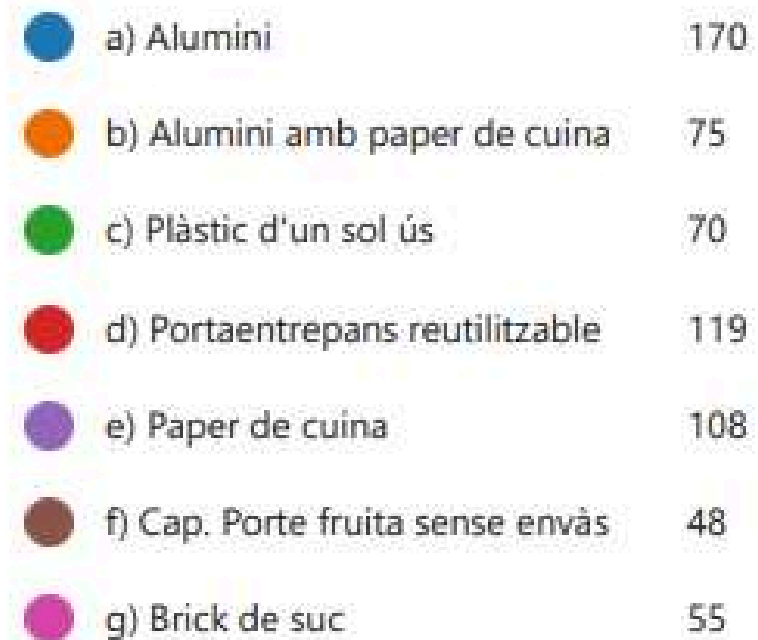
| | |
|---|---|
| a) Alumini | 170 |
| b) Alumini amb paper de cuina | 75 |
| c) Plàstic d'un sol ús | 70 |
| d) Portaentrepans reutilitzable | 119 |
| e) Paper de cuina | 108 |
| f) Cap. Porte fruita sense envàs | 48 |
| g) Brick de suc | 55 |